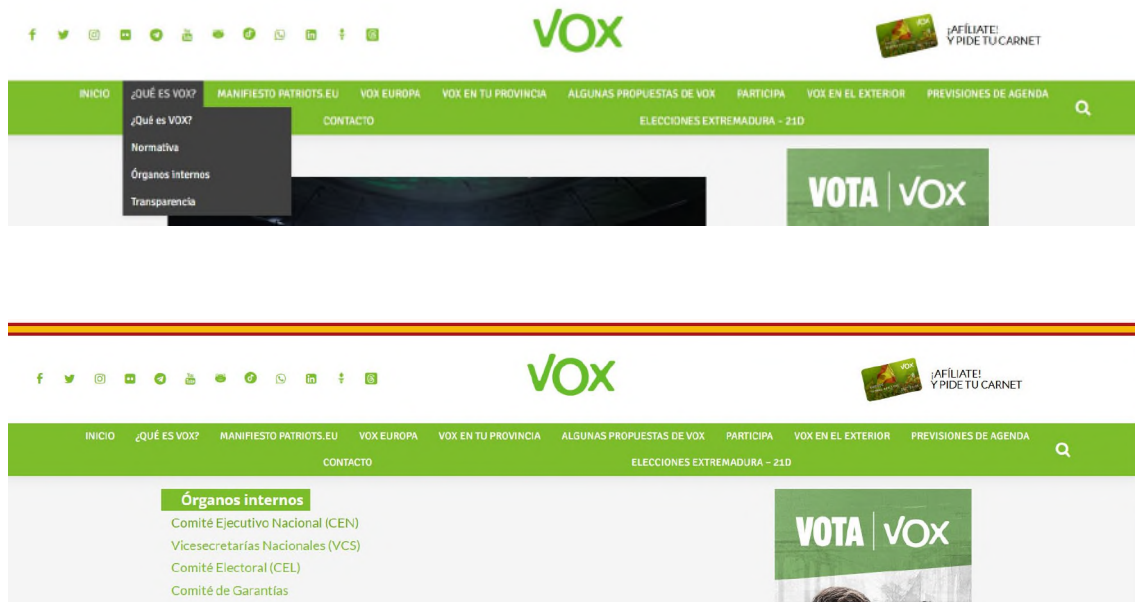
VOX

¡AFÍLIATE! Y PIDE TU CARNET

INICIO ¿QUÉ ES VOX? MANIFIESTO PATRIOTS.EU VOX EUROPA VOX EN TU PROVINCIA ALGUNAS PROPUESTAS DE VOX PARTICIPA VOX EN EL EXTERIOR PREVISIONES DE AGENDA CONTACTO ELECCIONES EXTREMADURA - 21D

¿Qué es VOX?
Normativa
Órganos internos
Transparencia

VOTA | VOX

VOX

¡AFÍLIATE! Y PIDE TU CARNET

INICIO ¿QUÉ ES VOX? MANIFIESTO PATRIOTS.EU VOX EUROPA VOX EN TU PROVINCIA ALGUNAS PROPUESTAS DE VOX PARTICIPA VOX EN EL EXTERIOR PREVISIONES DE AGENDA CONTACTO ELECCIONES EXTREMADURA - 21D

Órganos internos
Comité Ejecutivo Nacional (CEN)
Vicesecretarías Nacionales (VCS)
Comité Electoral (CEL)
Comité de Garantías

VOTA | VOX